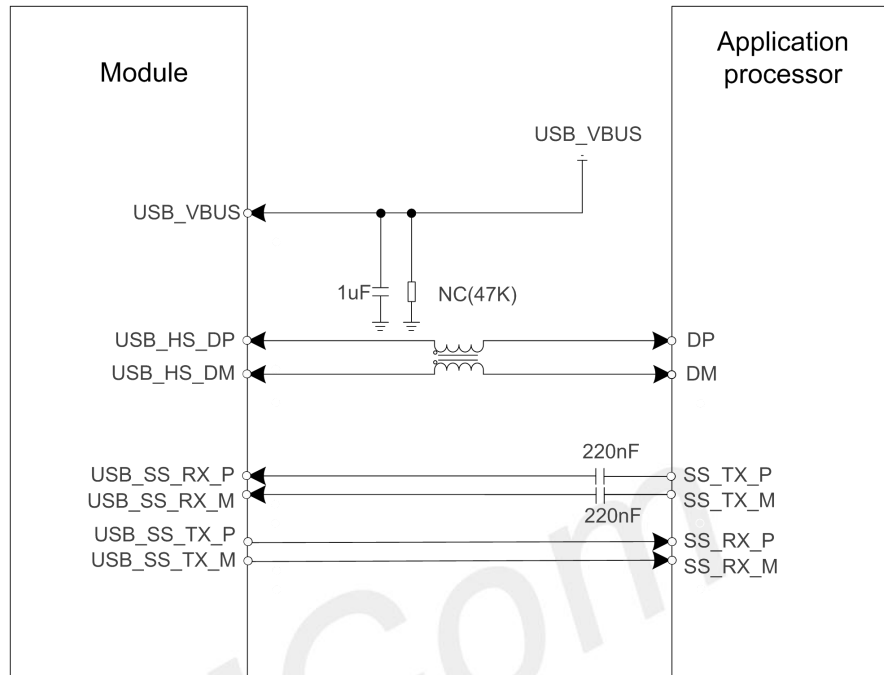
Module

Application processor

USB_VBUS

USB_VBUS

1uF

NC(47K)

USB_HS_DP

DP

USB_HS_DM

DM

220nF

USB_SS_RX_P

SS_TX_P

USB_SS_RX_M

SS_TX_M

220nF

USB_SS_TX_P

SS_RX_P

USB_SS_TX_M

SS_RX_M

com